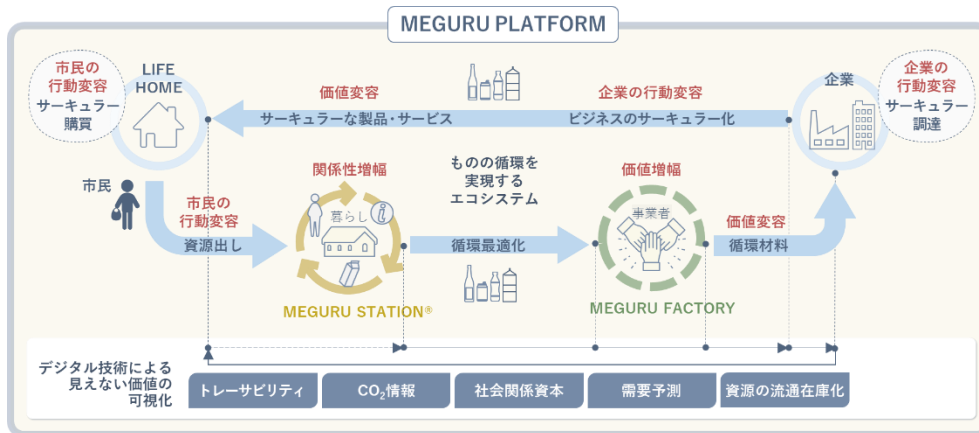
MEGURU PLATFORM

市民の行動変容
サーキュラー購買

LIFE HOME

価値変容
サーキュラーな製品・サービス

企業の行動変容
ビジネスのサーキュラー化

企業

企業の行動変容
サーキュラー調達

市民

市民の行動変容
資源出し

関係性増幅

暮らし

ものの循環を実現するエコシステム

循環最適化

価値増幅

事業者

価値変容
循環材料

MEGURU STATION®

MEGURU FACTORY

デジタル技術による見えない価値の可視化

トレーサビリティ

$CO_2$情報

社会関係資本

需要予測

資源の流通在庫化